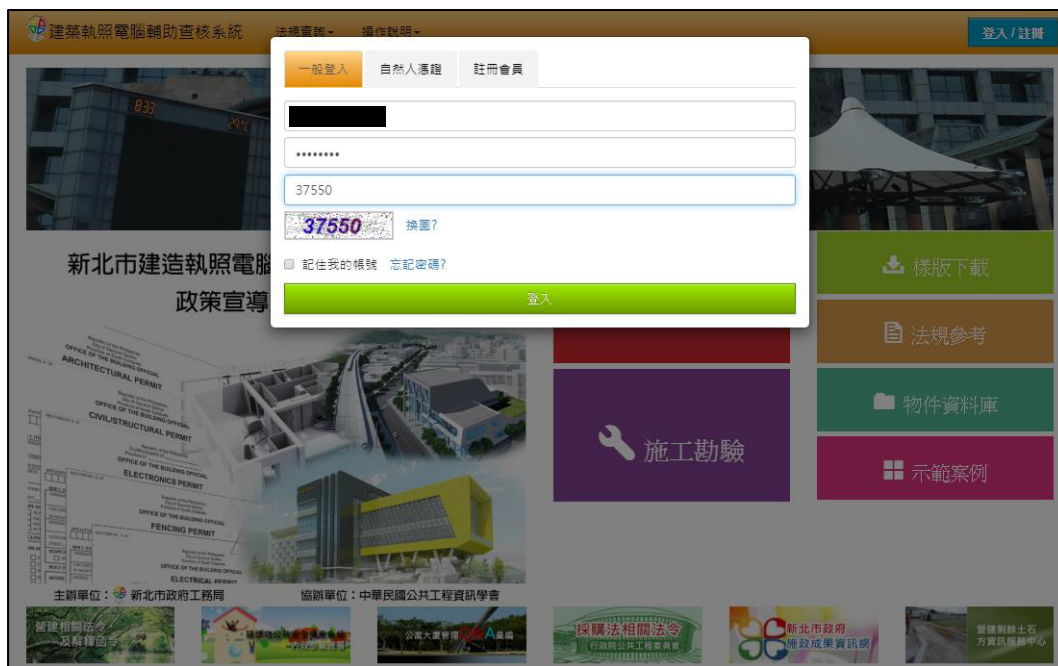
建築執照電腦輔助查核系統 法規查詢 操作說明 登入 / 註冊

一般登入 自然人憑證 註冊會員

•••••••••

37550

37550 換圖?

記住我的帳號 忘記密碼?

登入

新北市建造執照電腦

政策宣導

樣版下載

法規參考

物件資料庫

施工勘驗

示範案例

ARCHITECTURAL PERMIT
CIVIL/STRUCTURAL PERMIT
ELECTRONICS PERMIT
FENCING PERMIT
ELECTRICAL PERMIT

主辦單位：新北市政府工務局 協辦單位：中華民國公共工程資訊學會

營建相關法令及解釋函令

公寓大廈管理Q&A彙編

採購法相關法令 行政院公共工程委員會

新北市政府施政成果資訊網

營建剩餘土石方資訊服務中心